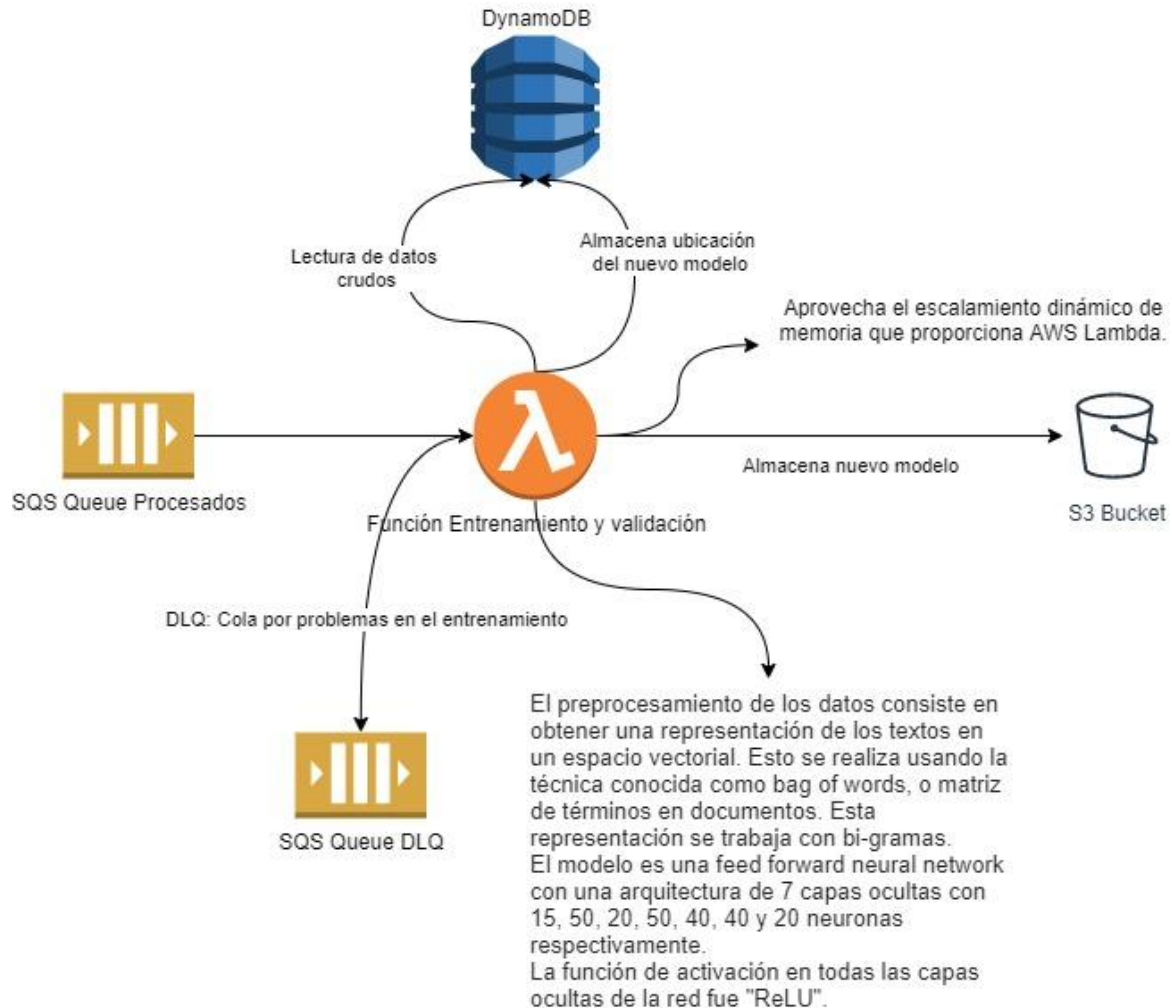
DynamoDB

Lectura de datos crudos

Almacena ubicación del nuevo modelo

Aprovecha el escalamiento dinámico de memoria que proporciona AWS Lambda.

SQS Queue Procesados

Función Entrenamiento y validación

Almacena nuevo modelo

S3 Bucket

DLQ: Cola por problemas en el entrenamiento

SQS Queue DLQ

El preprocesamiento de los datos consiste en obtener una representación de los textos en un espacio vectorial. Esto se realiza usando la técnica conocida como bag of words, o matriz de términos en documentos. Esta representación se trabaja con bi-gramas.
El modelo es una feed forward neural network con una arquitectura de 7 capas ocultas con 15, 50, 20, 50, 40, 40 y 20 neuronas respectivamente.
La función de activación en todas las capas ocultas de la red fue "ReLU".